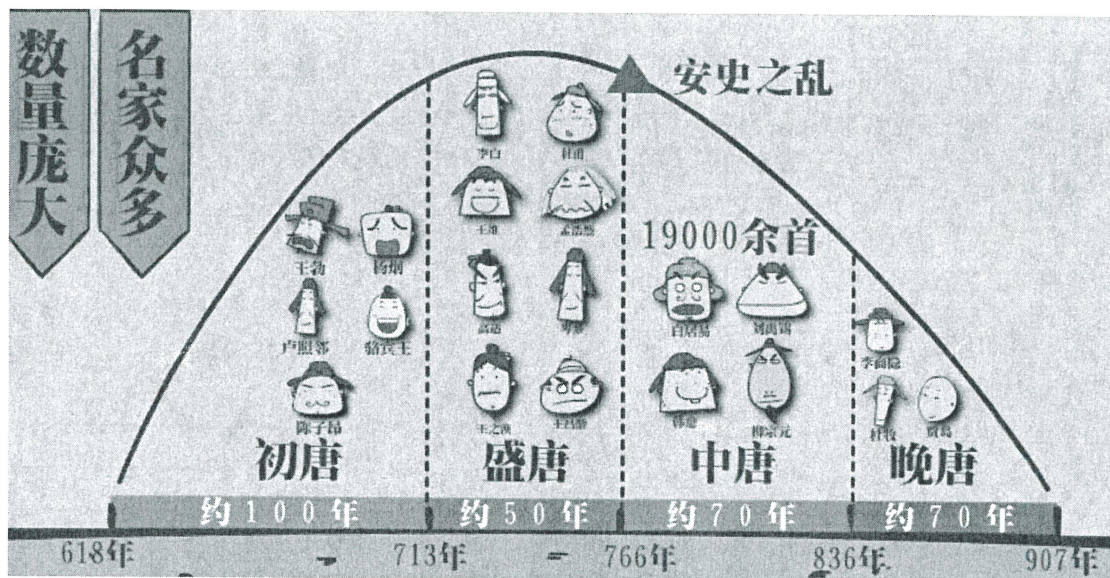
数量庞大

名家众多

安史之乱

王勃 杨炯

卢照邻 骆宾王

陈子昂

初唐

李白 杜甫

王维 孟浩然

高适 岑参

王之涣 王昌龄

盛唐

19000余首

白居易 刘禹锡

韩愈 柳宗元

中唐

李商隐

杜牧 贾岛

晚唐

约100年

约50年

约70年

约70年

618年

713年

766年

836年

907年